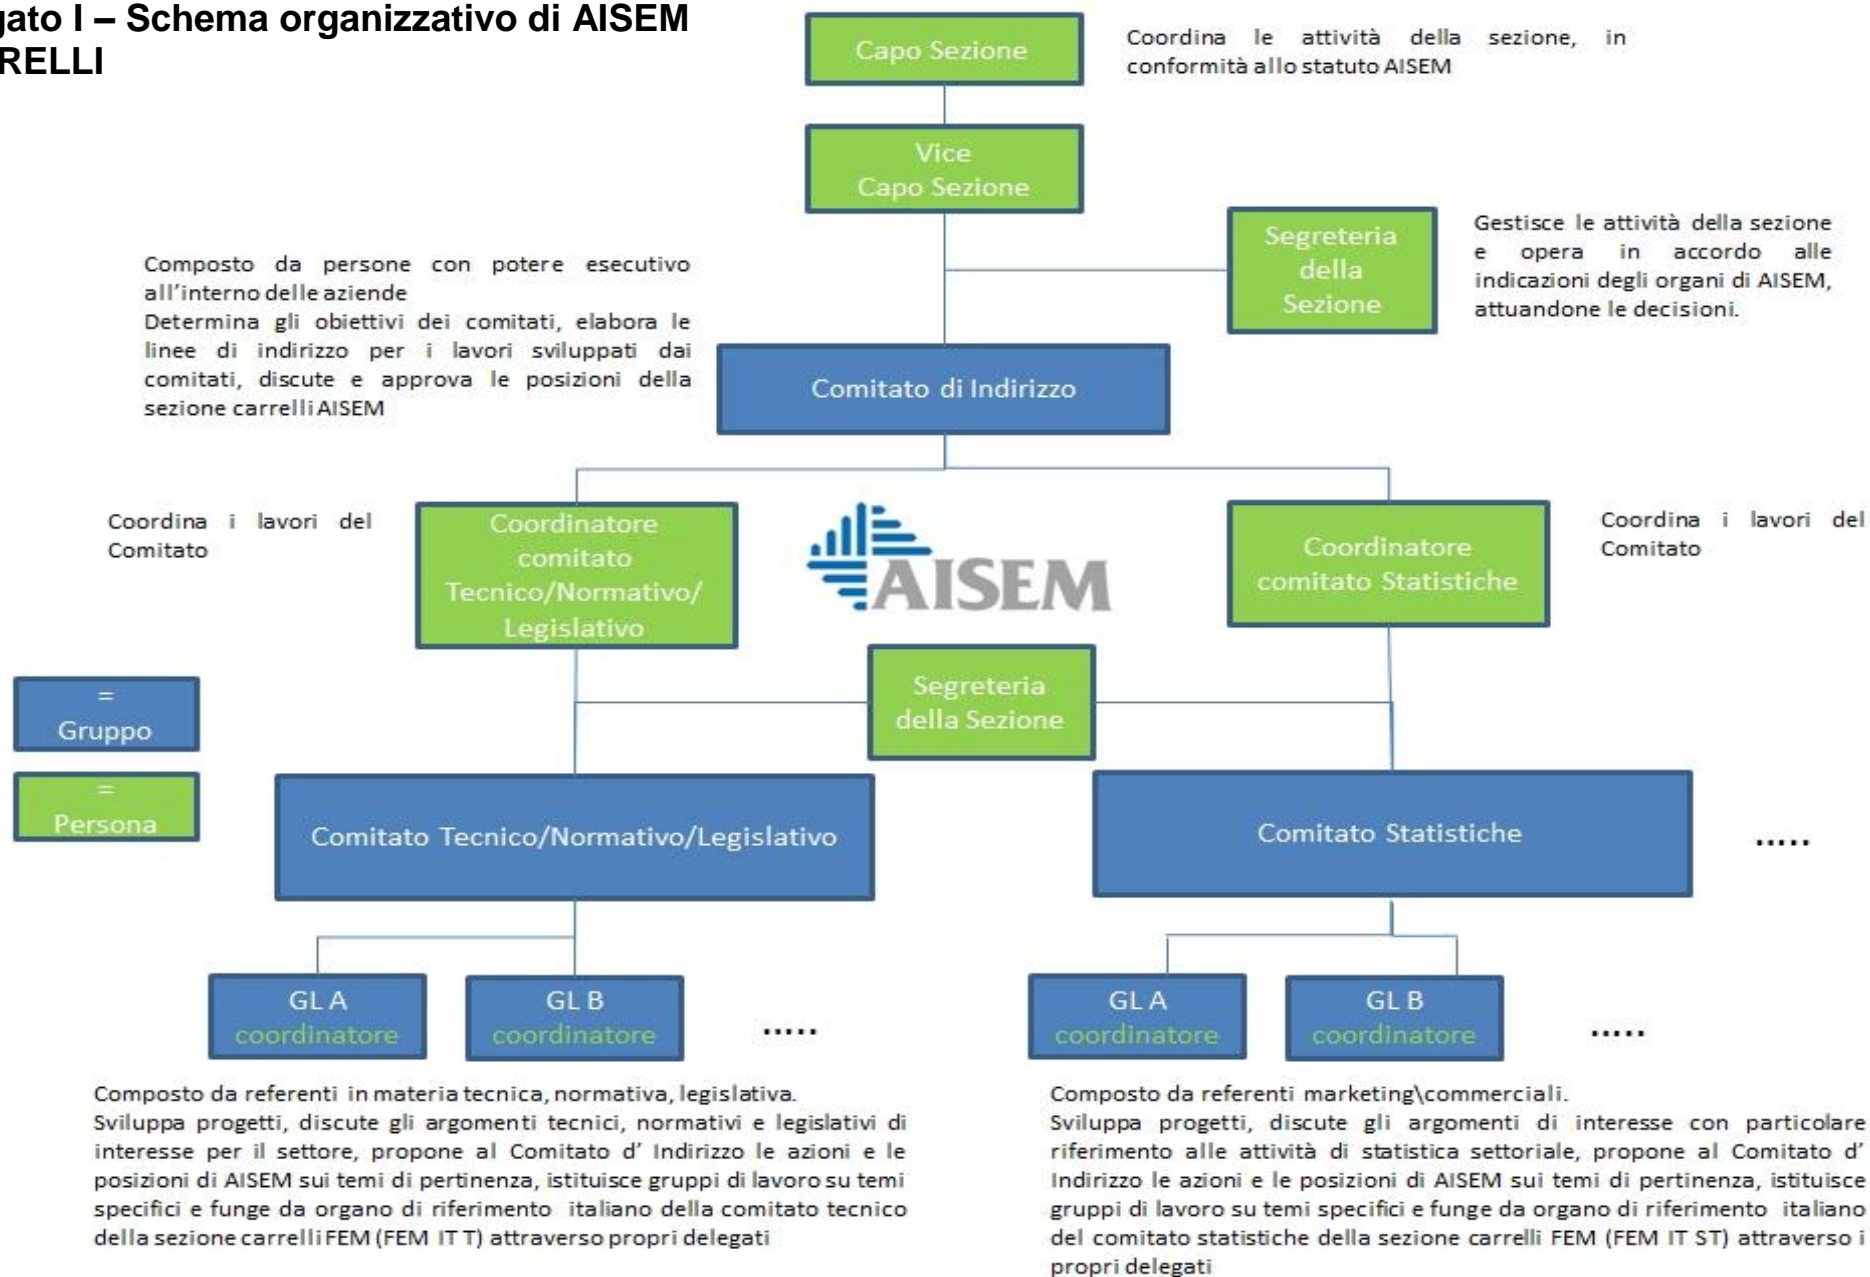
gato I – Schema organizzativo di AISEM
RELLI

Capo Sezione

Coordina le attività della sezione, in conformità allo statuto AISEM

Vice
Capo Sezione

Segreteria della Sezione

Gestisce le attività della sezione e opera in accordo alle indicazioni degli organi di AISEM, attuandone le decisioni.

Composto da persone con potere esecutivo all'interno delle aziende
Determina gli obiettivi dei comitati, elabora le linee di indirizzo per i lavori sviluppati dai comitati, discute e approva le posizioni della sezione carrelli AISEM

Comitato di Indirizzo

Coordina i lavori del Comitato

Coordinatore comitato Tecnico/Normativo/ Legislativo

AISEM

Coordinatore comitato Statistiche

Coordina i lavori del Comitato

= Gruppo

= Persona

Segreteria della Sezione

Comitato Tecnico/Normativo/Legislativo

Comitato Statistiche

.....

GL A coordinatore

GL B coordinatore

.....

GL A coordinatore

GL B coordinatore

.....

Composto da referenti in materia tecnica, normativa, legislativa.
Sviluppa progetti, discute gli argomenti tecnici, normativi e legislativi di interesse per il settore, propone al Comitato d' Indirizzo le azioni e le posizioni di AISEM sui temi di pertinenza, istituisce gruppi di lavoro su temi specifici e funge da organo di riferimento italiano della comitato tecnico della sezione carrelli FEM (FEM IT T) attraverso propri delegati

Composto da referenti marketing\commerciali.
Sviluppa progetti, discute gli argomenti di interesse con particolare riferimento alle attività di statistica settoriale, propone al Comitato d' Indirizzo le azioni e le posizioni di AISEM sui temi di pertinenza, istituisce gruppi di lavoro su temi specifici e funge da organo di riferimento italiano del comitato statistiche della sezione carrelli FEM (FEM IT ST) attraverso i propri delegati